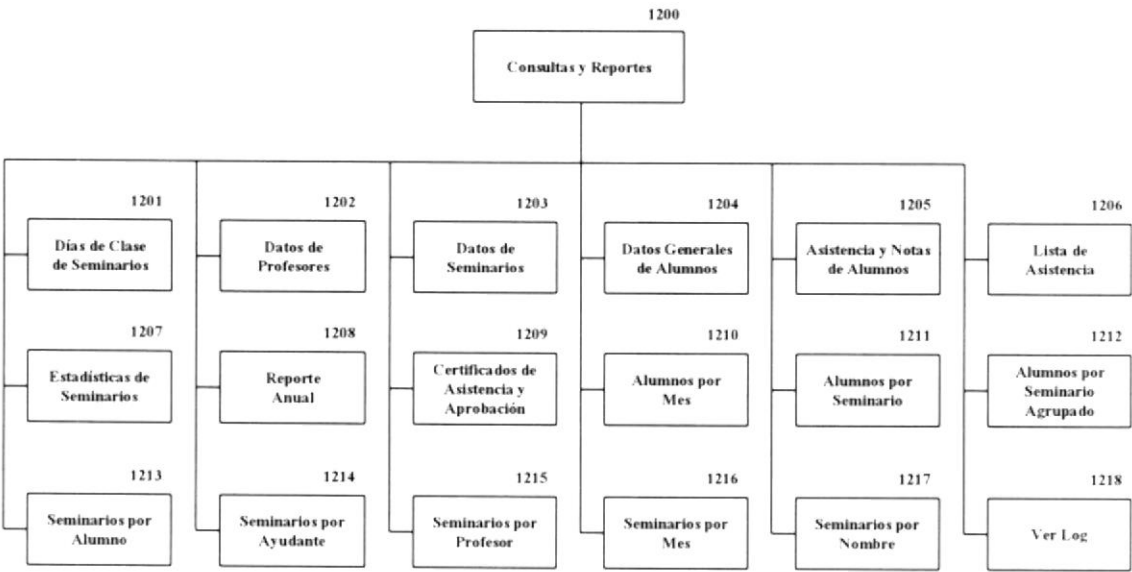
1200

Consultas y Reportes

1201
Días de Clase de Seminarios

1202
Datos de Profesores

1203
Datos de Seminarios

1204
Datos Generales de Alumnos

1205
Asistencia y Notas de Alumnos

1206
Lista de Asistencia

1207
Estadísticas de Seminarios

1208
Reporte Anual

1209
Certificados de Asistencia y Aprobación

1210
Alumnos por Mes

1211
Alumnos por Seminario

1212
Alumnos por Seminario Agrupado

1213
Seminarios por Alumno

1214
Seminarios por Ayudante

1215
Seminarios por Profesor

1216
Seminarios por Mes

1217
Seminarios por Nombre

1218
Ver Log